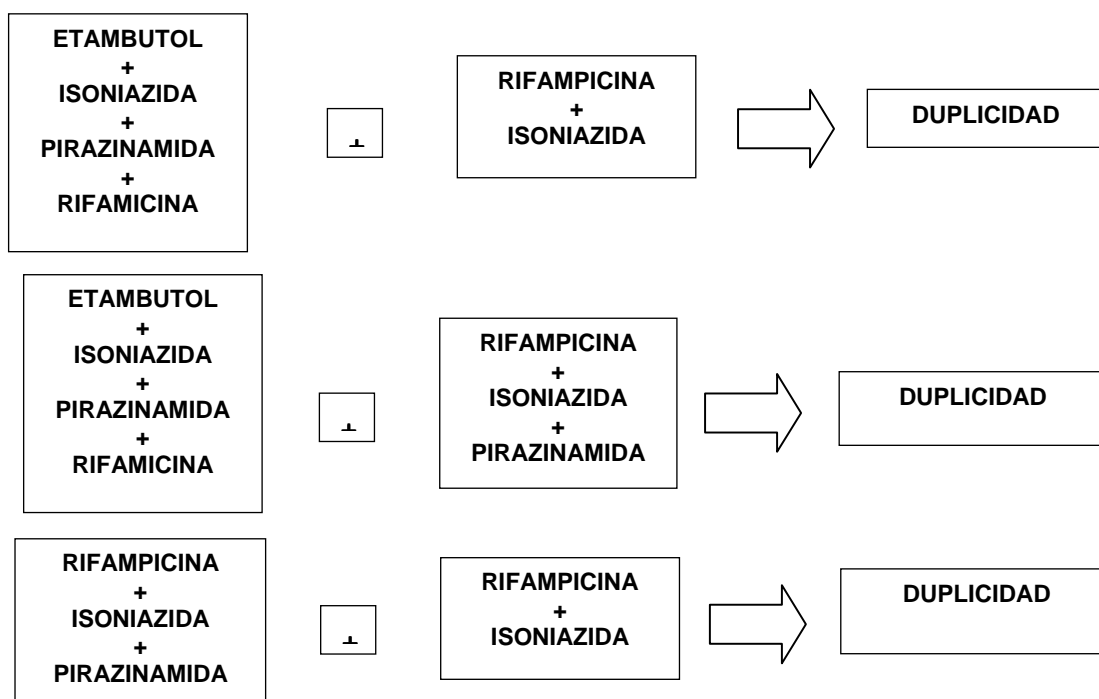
ETAMBUTOL
+
ISONIAZIDA
+
PIRAZINAMIDA
+
RIFAMICINA

⊥

RIFAMPICINA
+
ISONIAZIDA

DUPLICIDAD

ETAMBUTOL
+
ISONIAZIDA
+
PIRAZINAMIDA
+
RIFAMICINA

⊥

RIFAMPICINA
+
ISONIAZIDA
+
PIRAZINAMIDA

DUPLICIDAD

RIFAMPICINA
+
ISONIAZIDA
+
PIRAZINAMIDA

⊥

RIFAMPICINA
+
ISONIAZIDA

DUPLICIDAD